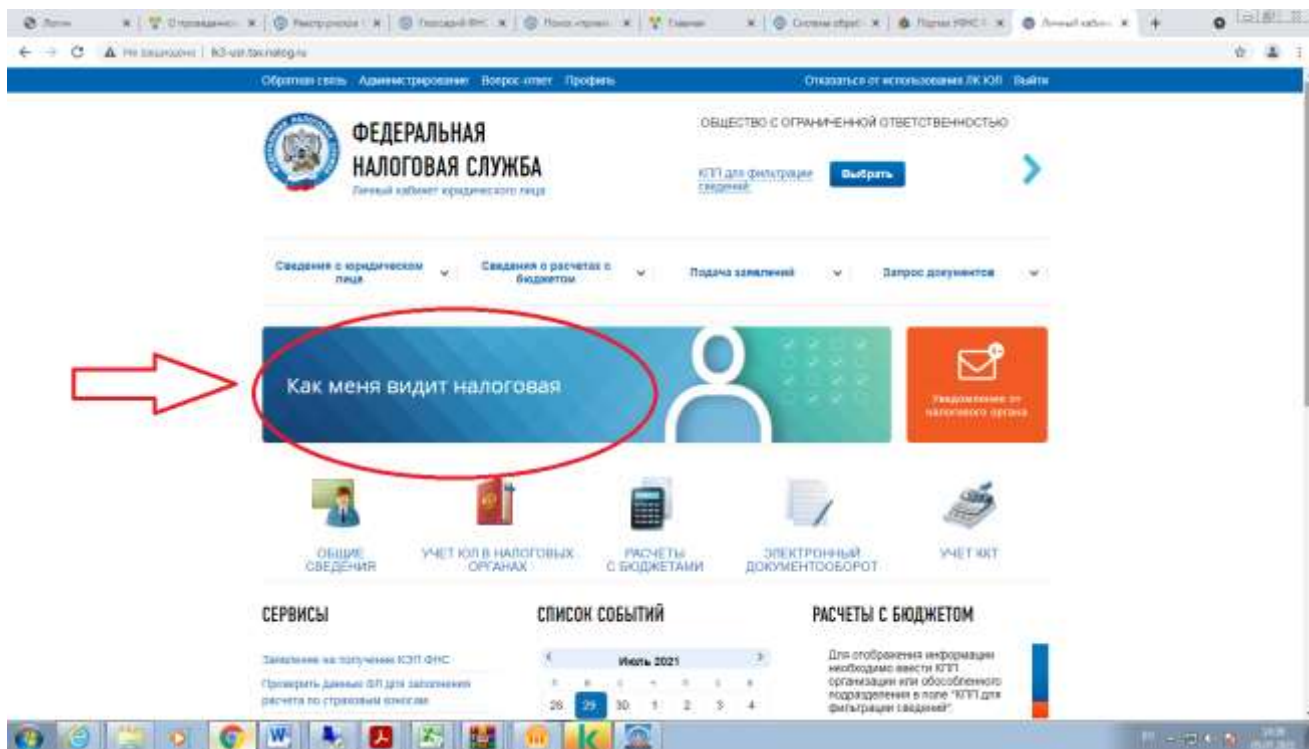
Обратная связь Администрирование Вопрос-ответ Профиль Отказаться от использования ЛК ЮЛ Выйти

ФЕДЕРАЛЬНАЯ НАЛОГОВАЯ СЛУЖБА
Личный кабинет юридического лица

ОБЩЕСТВО С ОГРАНИЧЕННОЙ ОТВЕТСТВЕННОСТЬЮ

КПП для фильтрации сведений
Выбрать

Сведения о юридическом лице
Сведения о расчетах с бюджетом
Подача заявлений
Запрос документов

Как меня видит налоговая

Уведомление от налогового органа

ОБЩИЕ СВЕДЕНИЯ
УЧЕТ ЮЛ В НАЛОГОВЫХ ОРГАНАХ
РАСЧЕТЫ С БЮДЖЕТАМИ
ЭЛЕКТРОННЫЙ ДОКУМЕНТООБОРОТ
УЧЕТ ККТ

СЕРВИСЫ
Заявление на получение КЭП ФНС
Проверить данные ФЛ для заполнения расчета по страховым взносам

СПИСОК СОБЫТИЙ
Июль 2021
28 29 30 1 2 3 4

РАСЧЕТЫ С БЮДЖЕТОМ
Для отображения информации необходимо ввести КПП организации или обособленного подразделения в поле "КПП для фильтрации сведений".